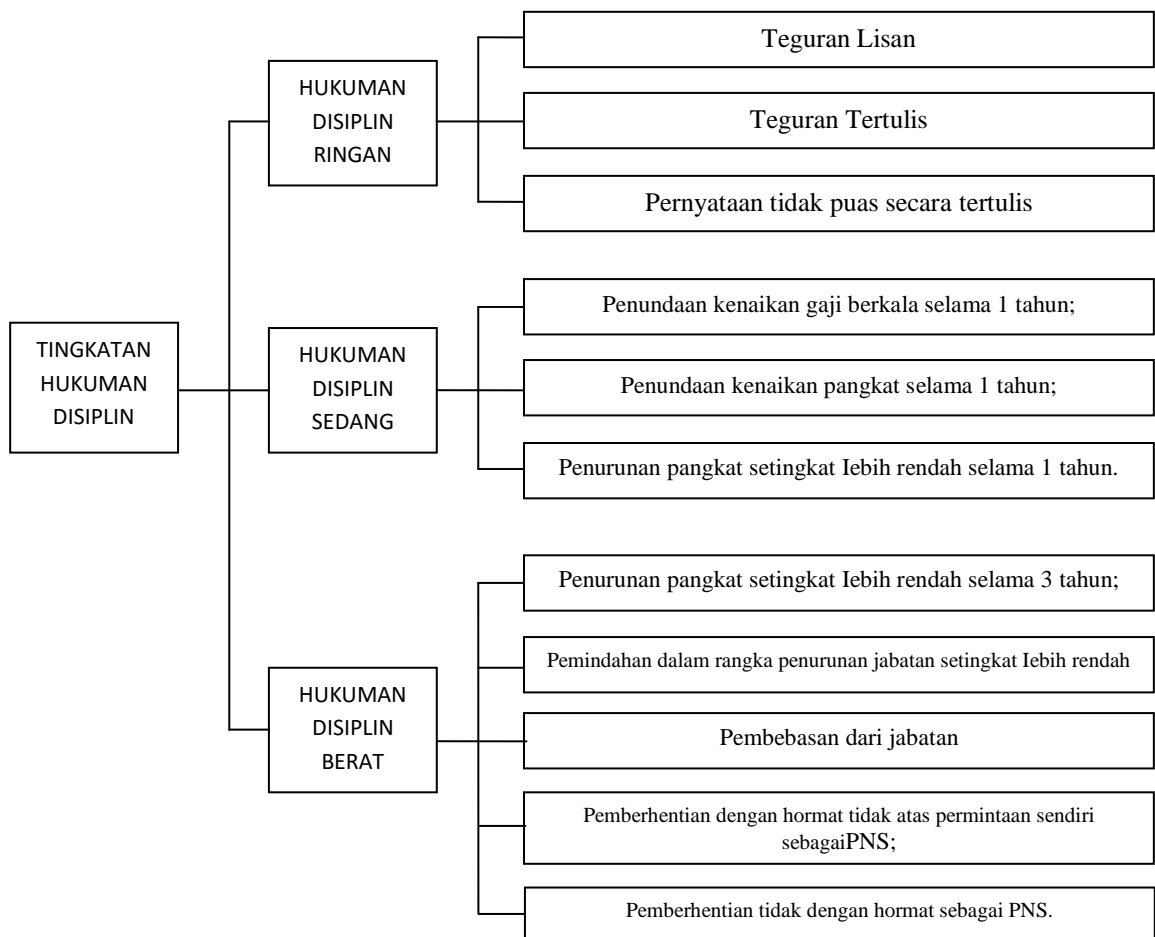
TINGKATAN HUKUMAN DISIPLIN

HUKUMAN DISIPLIN RINGAN

Teguran Lisan

Teguran Tertulis

Pernyataan tidak puas secara tertulis

HUKUMAN DISIPLIN SEDANG

Penundaan kenaikan gaji berkala selama 1 tahun;

Penundaan kenaikan pangkat selama 1 tahun;

Penurunan pangkat setingkat Iebih rendah selama 1 tahun.

HUKUMAN DISIPLIN BERAT

Penurunan pangkat setingkat Iebih rendah selama 3 tahun;

Pemindahan dalam rangka penurunan jabatan setingkat Iebih rendah

Pembebasan dari jabatan

Pemberhentian dengan hormat tidak atas permintaan sendiri sebagaiPNS;

Pemberhentian tidak dengan hormat sebagai PNS.